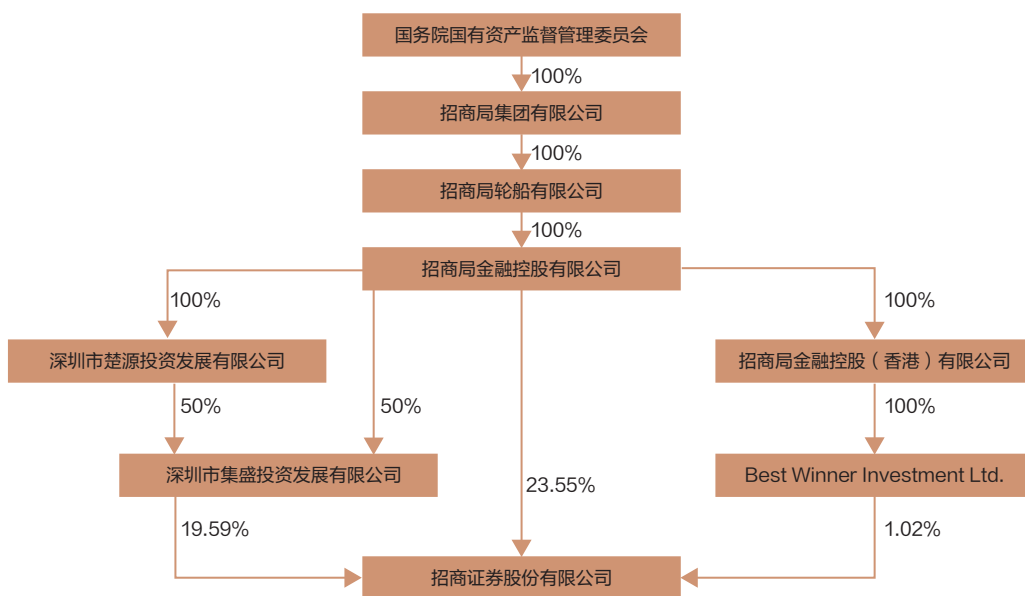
国务院国有资产监督管理委员会

100%

招商局集团有限公司

100%

招商局轮船有限公司

100%

招商局金融控股有限公司

100%

100%

深圳市楚源投资发展有限公司

招商局金融控股（香港）有限公司

50%

50%

100%

深圳市集盛投资发展有限公司

Best Winner Investment Ltd.

23.55%

19.59%

1.02%

招商证券股份有限公司